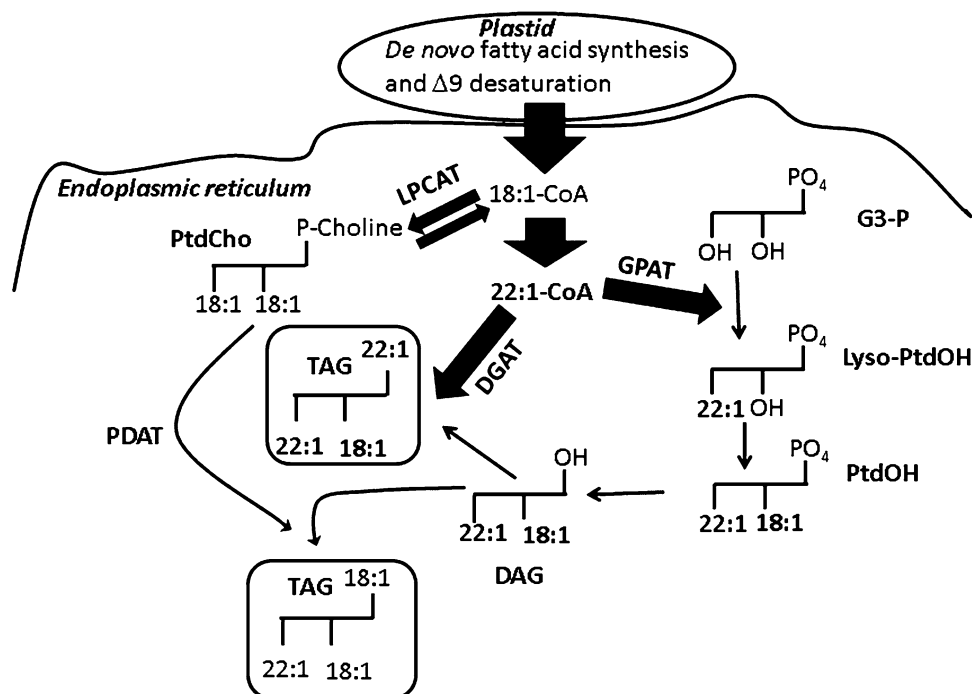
Plastid
De novo fatty acid synthesis and $\Delta$9 desaturation

Endoplasmic reticulum

LPCAT

18:1-CoA

PtdCho

P-Choline

18:1 18:1

22:1-CoA

GPAT

$PO_4$

G3-P

OH OH

TAG 22:1

22:1 18:1

DGAT

$PO_4$

Lyso-PtdOH

22:1 OH

PDAT

OH

$PO_4$

PtdOH

22:1 18:1

22:1 18:1

DAG

TAG 18:1

22:1 18:1